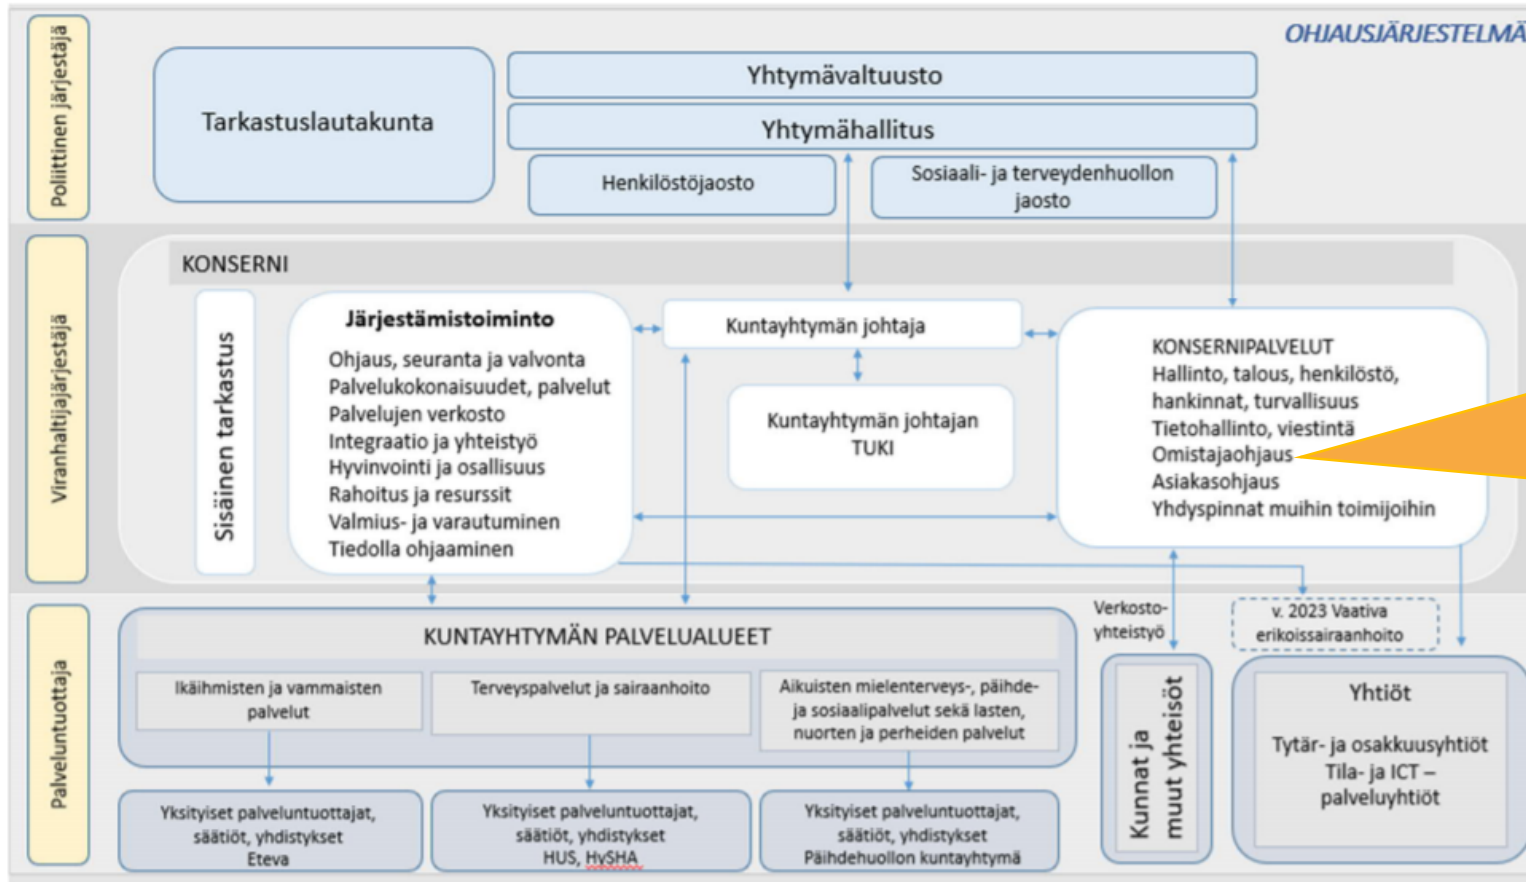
OHJAUSJÄRJESTELMÄ

Poliittinen järjestäjä

Tarkastuslautakunta

Yhtymävaltuusto

Yhtymähallitus

Henkilöstöjaosto

Sosiaali- ja terveydenhuollon jaosto

Viranhaltijajärjestäjä

KONSERNI

Sisäinen tarkastus

Järjestämistoiminto
Ohjaus, seuranta ja valvonta
Palvelukokonaisuudet, palvelut
Palvelujen verkosto
Integraatio ja yhteistyö
Hyvinvointi ja osallisuus
Rahoitus ja resurssit
Valmius- ja varautuminen
Tiedolla ohjaaminen

Kuntayhtymän johtaja

Kuntayhtymän johtajan TUKI

KONSERNIPALVELUT
Hallinto, talous, henkilöstö, hankinnat, turvallisuus
Tietohallinto, viestintä
Omistajaohjaus
Asiakasohjaus
Yhdyspinnat muihin toimijoihin

Palveluntuottaja

KUNTAYHTYMÄN PALVELUALUEET

Ikäihmisten ja vammaisten palvelut

Terveyspalvelut ja sairaanhoito

Aikuisten mielenterveys-, päihde- ja sosiaalipalvelut sekä lasten, nuorten ja perheiden palvelut

Yksityiset palveluntuottajat, säätiöt, yhdistykset
Eteva

Yksityiset palveluntuottajat, säätiöt, yhdistykset
HUS, HySHA

Yksityiset palveluntuottajat, säätiöt, yhdistykset
Päihdehuollon kuntayhtymä

Verkosto-yhteistyö

Kunnat ja muut yhteisöt

v. 2023 Vaativa erikoissairaanhoito

Yhtiöt

Tytär- ja osakkuusyhtiöt
Tila- ja ICT –palveluyhtiöt